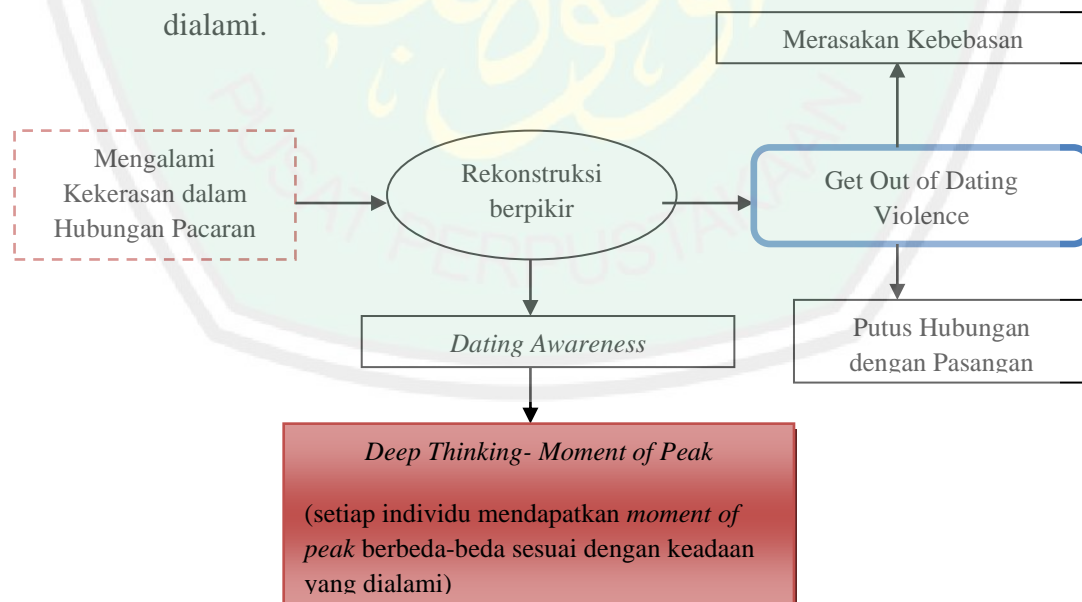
dialami.

Merasakan Kebebasan

Mengalami Kekerasan dalam Hubungan Pacaran

Rekonstruksi berpikir

Get Out of Dating Violence

Putus Hubungan dengan Pasangan

*Dating Awareness*

*Deep Thinking- Moment of Peak*

(setiap individu mendapatkan *moment of peak* berbeda-beda sesuai dengan keadaan yang dialami)